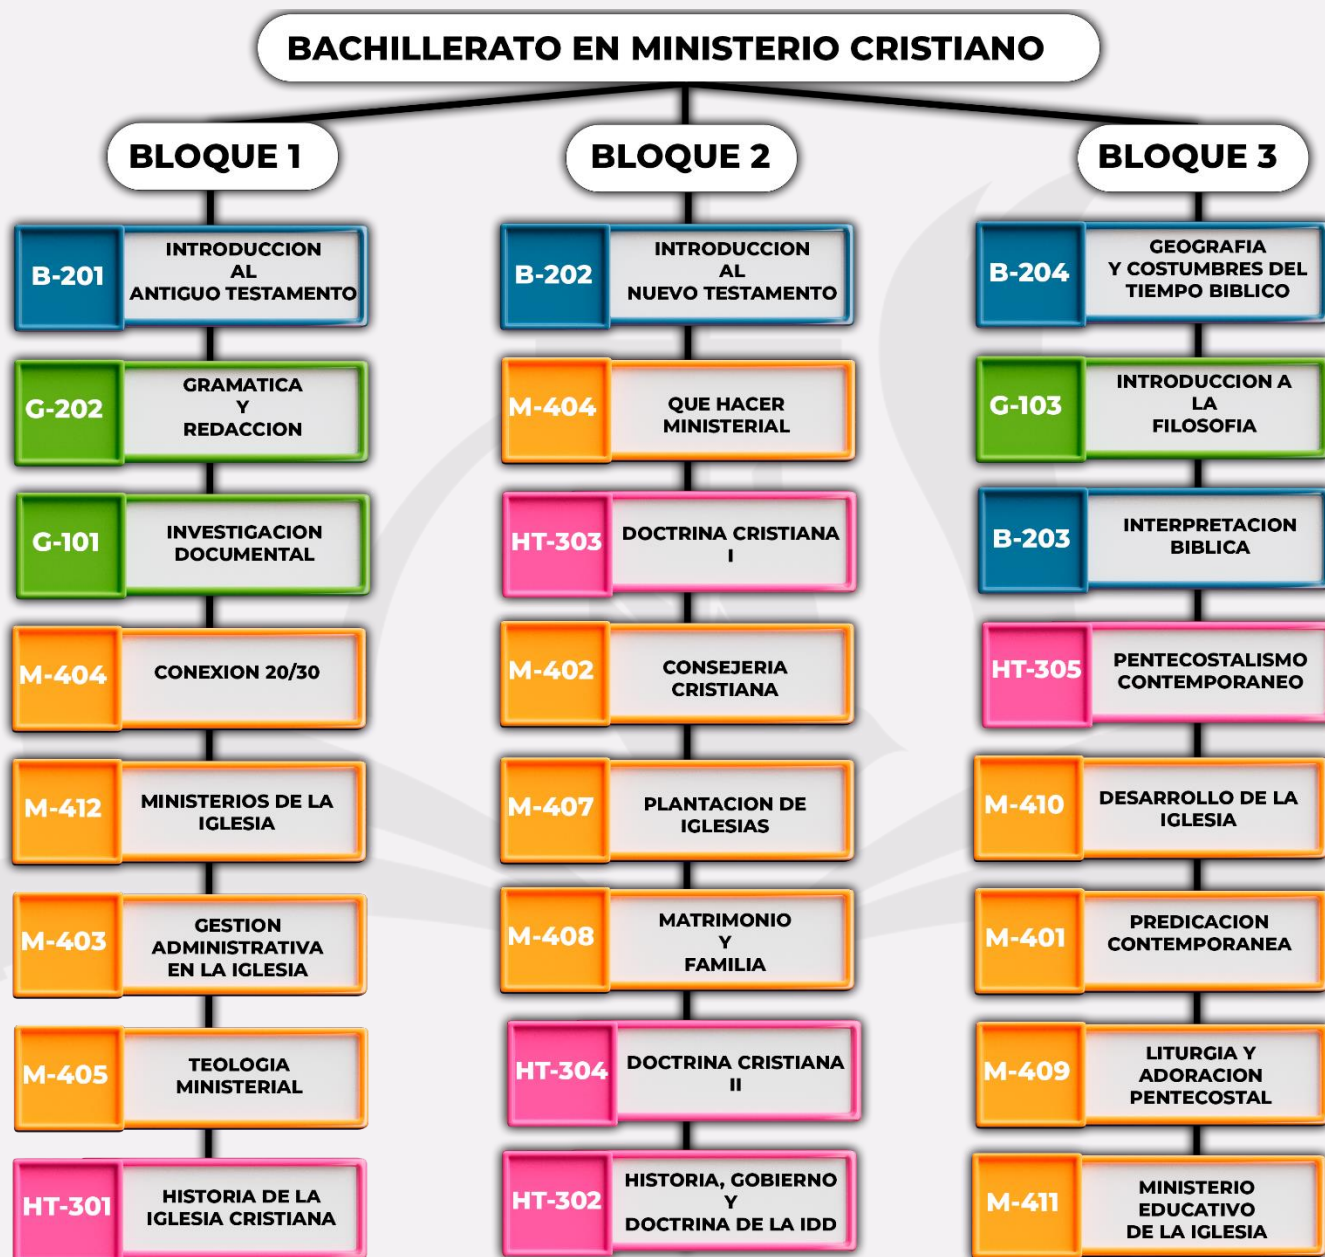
BACHILLERATO EN MINISTERIO CRISTIANO

BLOQUE 1

B-201 INTRODUCCION AL ANTIGUO TESTAMENTO

G-202 GRAMATICA Y REDACCION

G-101 INVESTIGACION DOCUMENTAL

M-404 CONEXION 20/30

M-412 MINISTERIOS DE LA IGLESIA

M-403 GESTION ADMINISTRATIVA EN LA IGLESIA

M-405 TEOLOGIA MINISTERIAL

HT-301 HISTORIA DE LA IGLESIA CRISTIANA

BLOQUE 2

B-202 INTRODUCCION AL NUEVO TESTAMENTO

M-404 QUE HACER MINISTERIAL

HT-303 DOCTRINA CRISTIANA I

M-402 CONSEJERIA CRISTIANA

M-407 PLANTACION DE IGLESIAS

M-408 MATRIMONIO Y FAMILIA

HT-304 DOCTRINA CRISTIANA II

HT-302 HISTORIA, GOBIERNO Y DOCTRINA DE LA IDD

BLOQUE 3

B-204 GEOGRAFIA Y COSTUMBRES DEL TIEMPO BIBLICO

G-103 INTRODUCCION A LA FILOSOFIA

B-203 INTERPRETACION BIBLICA

HT-305 PENTECOSTALISMO CONTEMPORANEO

M-410 DESARROLLO DE LA IGLESIA

M-401 PREDICACION CONTEMPORANEA

M-409 LITURGIA Y ADORACION PENTECOSTAL

M-411 MINISTERIO EDUCATIVO DE LA IGLESIA